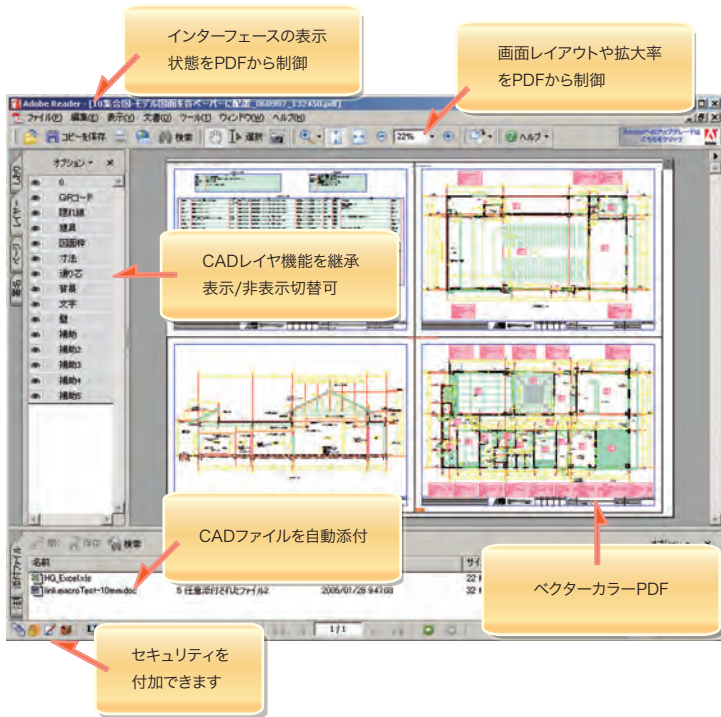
インターフェースの表示状態をPDFから制御

画面レイアウトや拡大率をPDFから制御

Adobe Reader - [10集合図-モデル図面を各ページに配置_060907_132450.pdf]

ファイル(F) 編集(E) 表示(V) 文書(D) ツール(T) ウィンドウ(W) ヘルプ(H)

コピーを保存 検索 選択 22% ヘルプ

オプション

0
GRコード
建具線
建具
図面枠
寸法
通り芯
背景
文字
壁
補助
補助2
補助3
補助4
補助5

しおり
レイヤー
ページ
署名

CADレイヤ機能を継承
表示/非表示切替可

CADファイルを自動添付

開く 保存 検索

名前
HG_Excel.xls
link macroTest+10mm.doc
5 任意添付されたファイル2
2005/01/28 9:47:08

添付ファイル
注釈

1/1

ベクターカラーPDF

セキュリティを付加できます